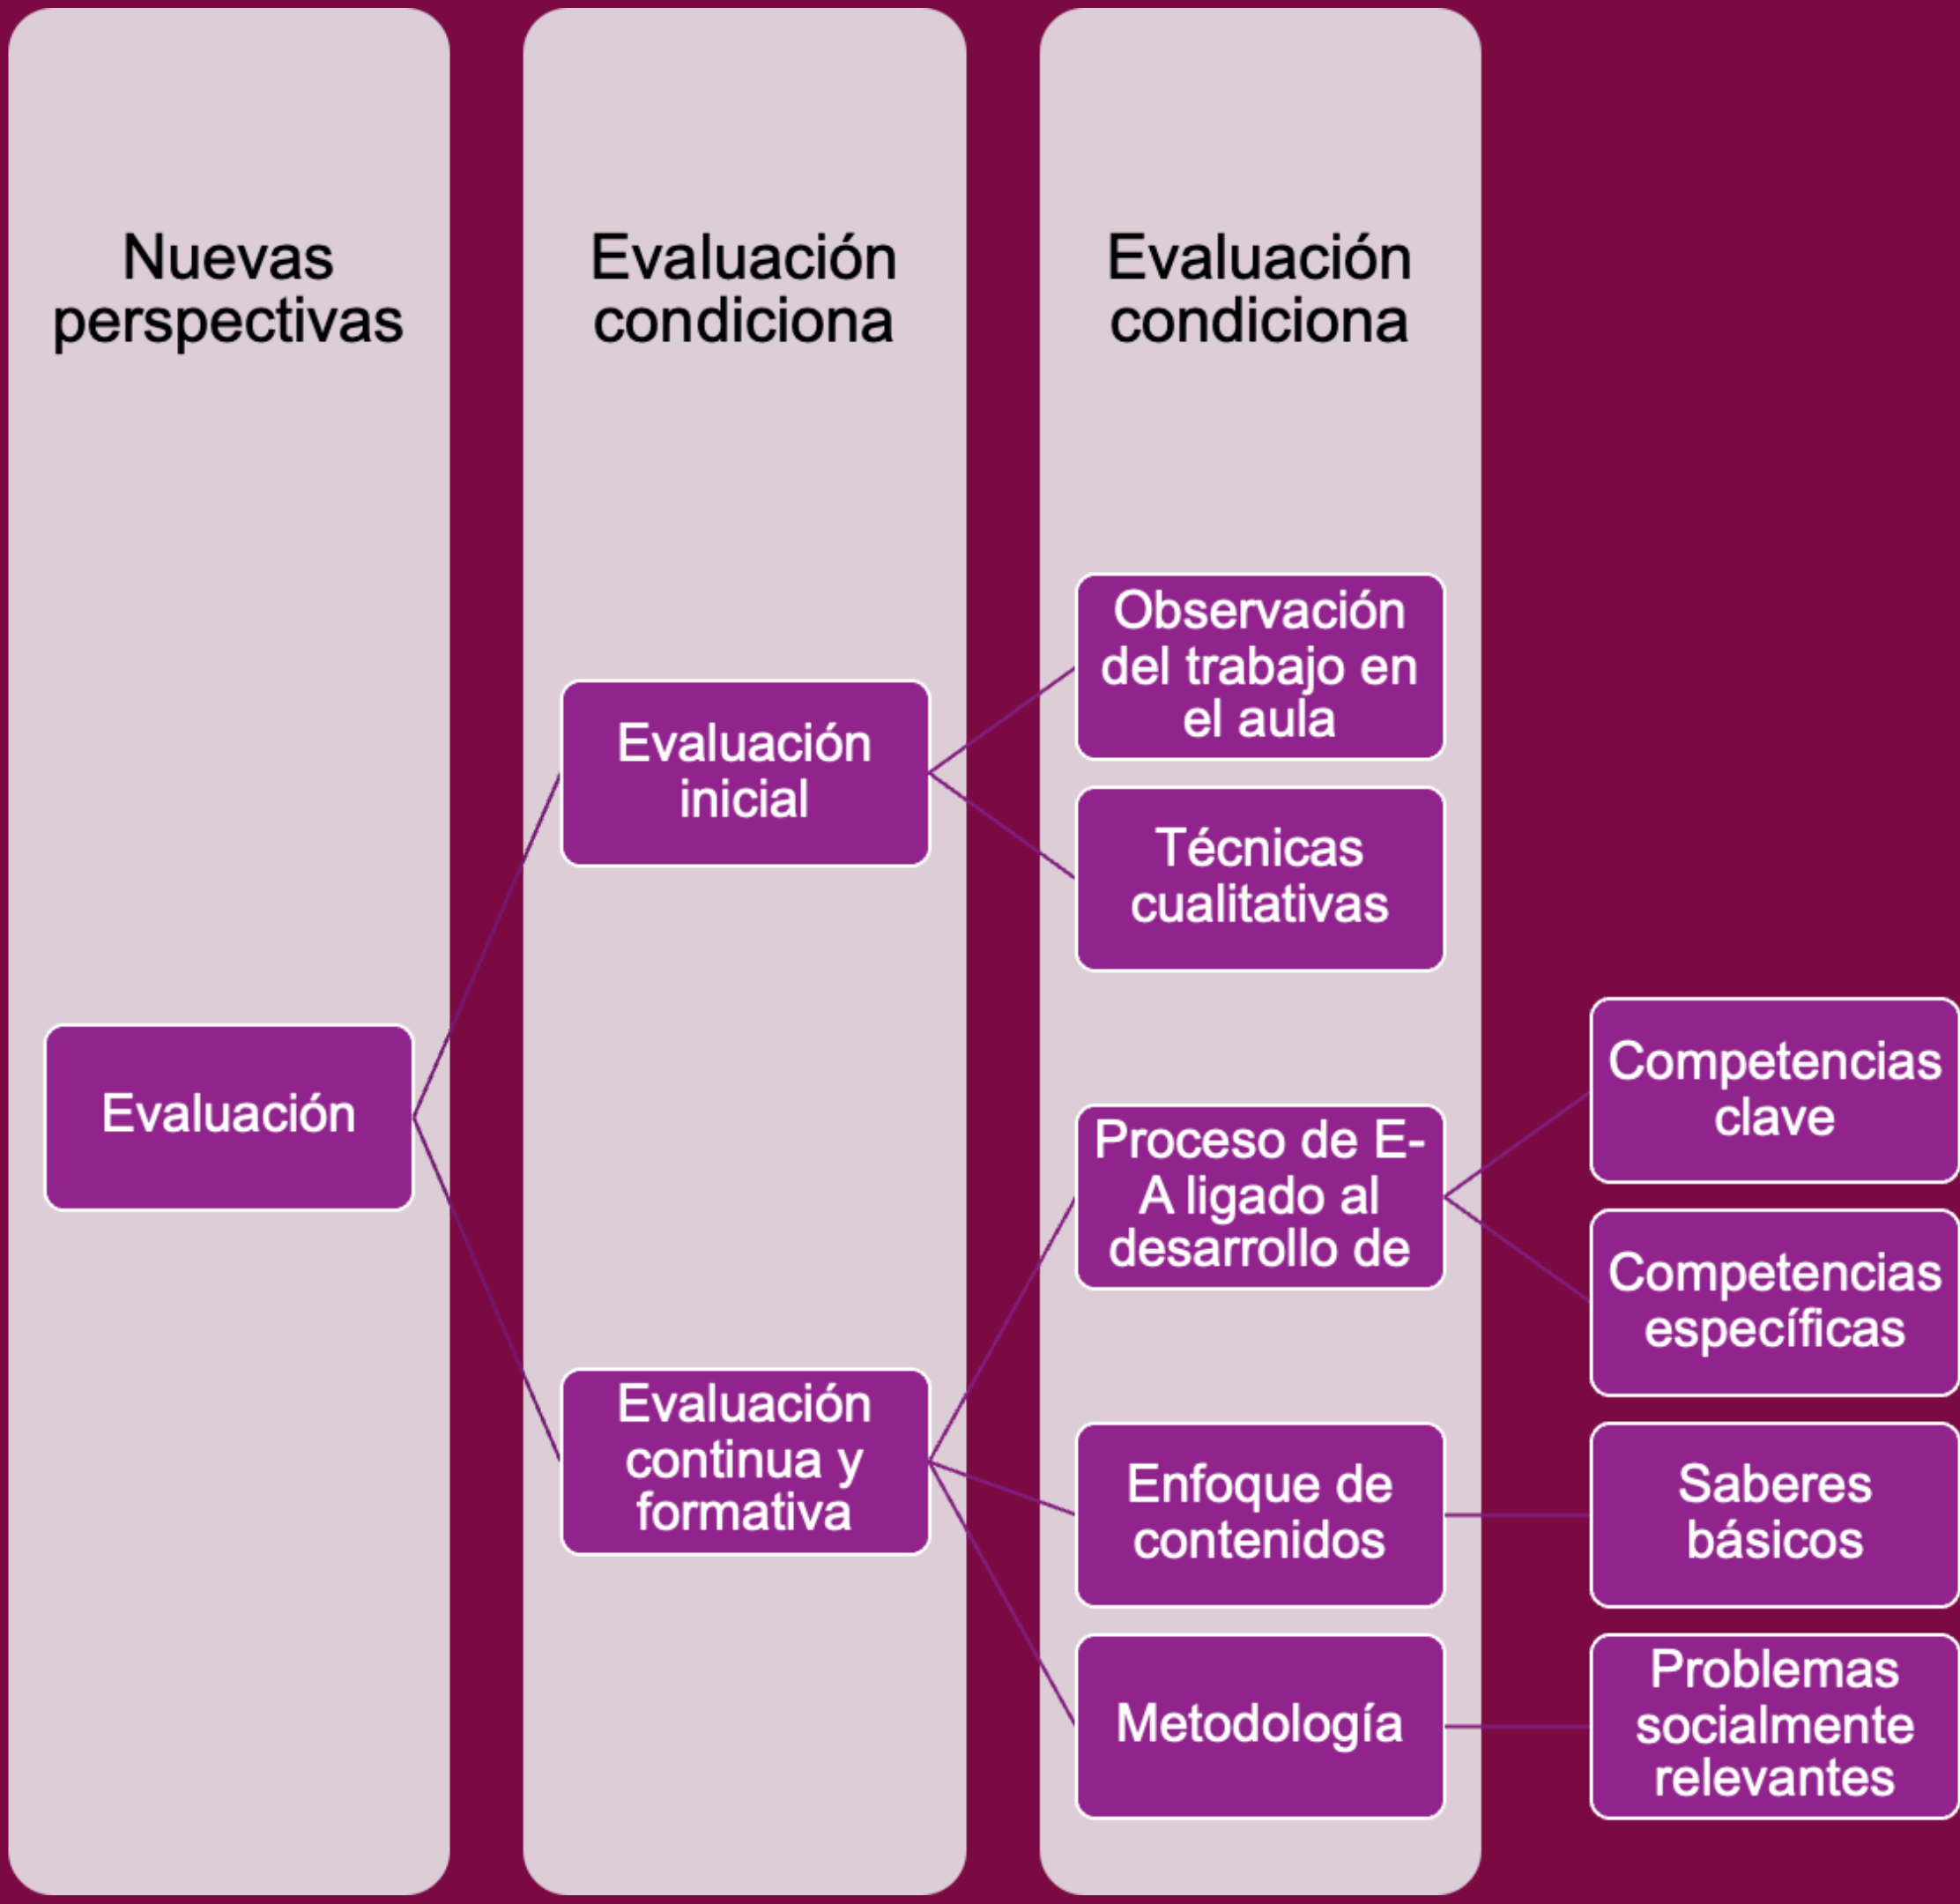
Nuevas perspectivas

Evaluación

Evaluación condiciona

Evaluación inicial

Evaluación continua y formativa

Evaluación condiciona

Observación del trabajo en el aula

Técnicas cualitativas

Proceso de E-A ligado al desarrollo de

Enfoque de contenidos

Metodología

Competencias clave

Competencias específicas

Saberes básicos

Problemas socialmente relevantes